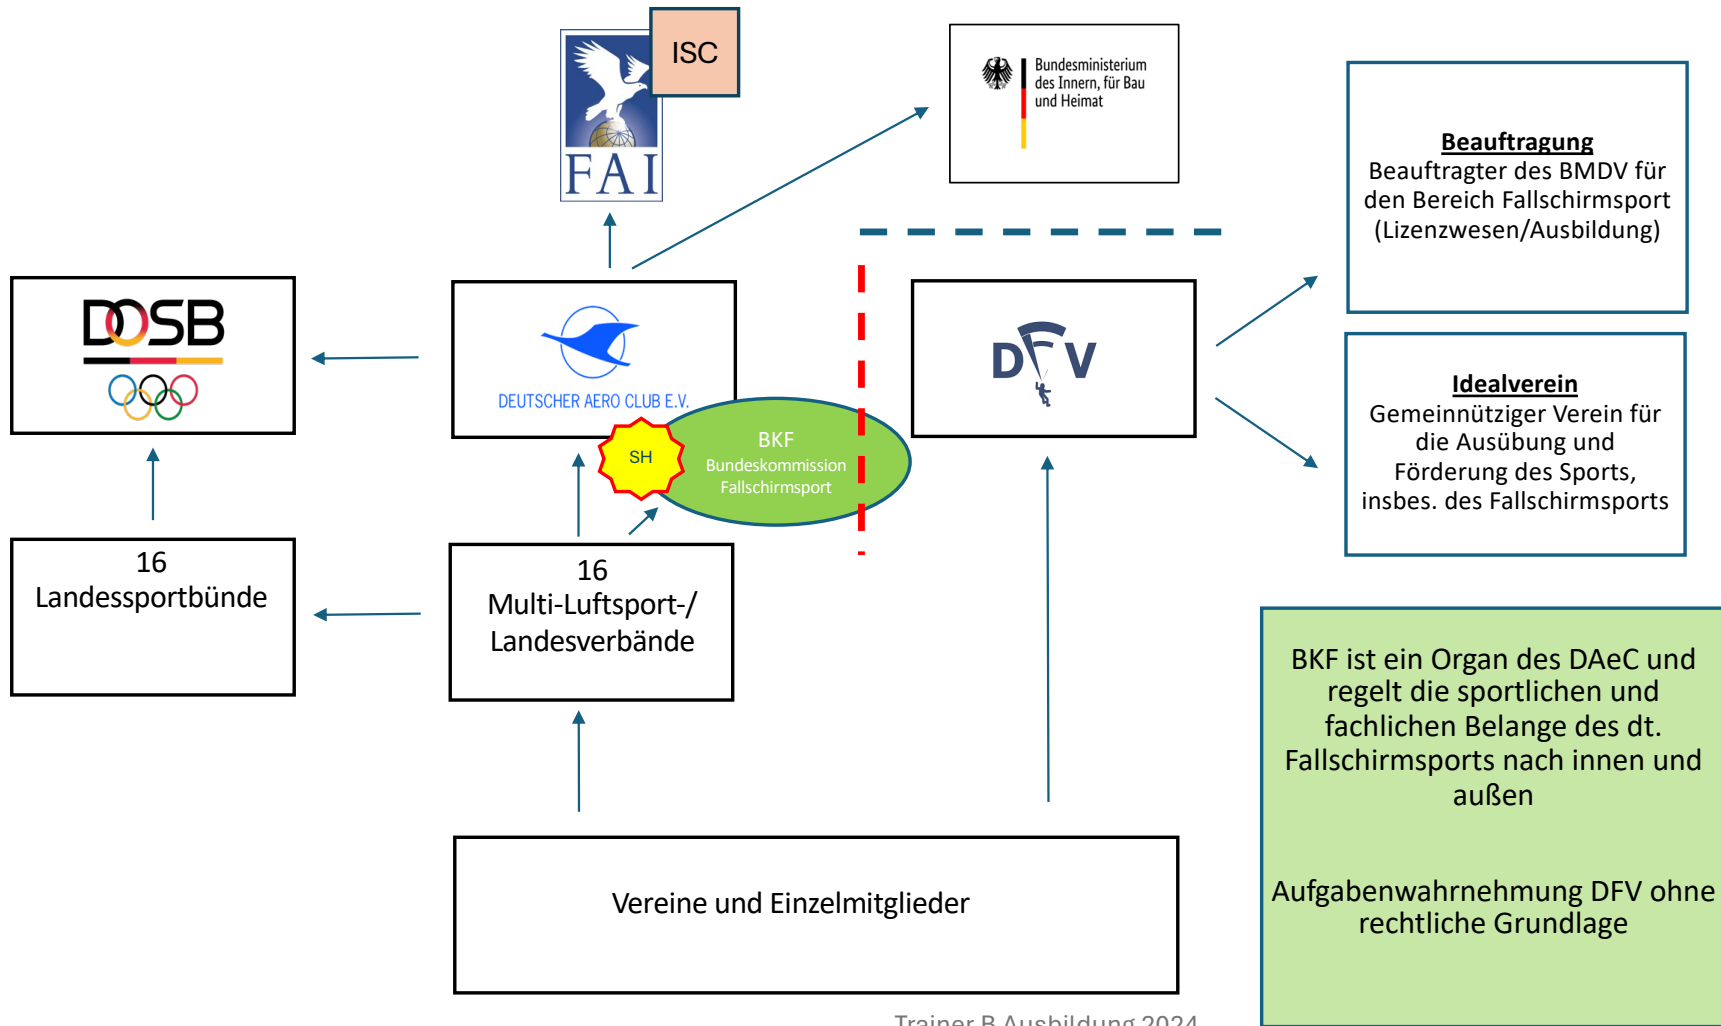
ISC

FAI

Bundesministerium des Innern, für Bau und Heimat

**Beauftragung**
Beauftragter des BMDV für den Bereich Fallschirmsport (Lizenzwesen/Ausbildung)

DOSB

DEUTSCHER AERO CLUB E.V.

DFV

SH

BKF
Bundeskommission Fallschirmsport

**Idealverein**
Gemeinnütziger Verein für die Ausübung und Förderung des Sports, insbes. des Fallschirmsports

16
Landessportbünde

16
Multi-Luftsport-/ Landesverbände

BKF ist ein Organ des DAeC und regelt die sportlichen und fachlichen Belange des dt. Fallschirmsports nach innen und außen

Aufgabenwahrnehmung DFV ohne rechtliche Grundlage

Vereine und Einzelmitglieder

Trainer B Ausbildung 2024